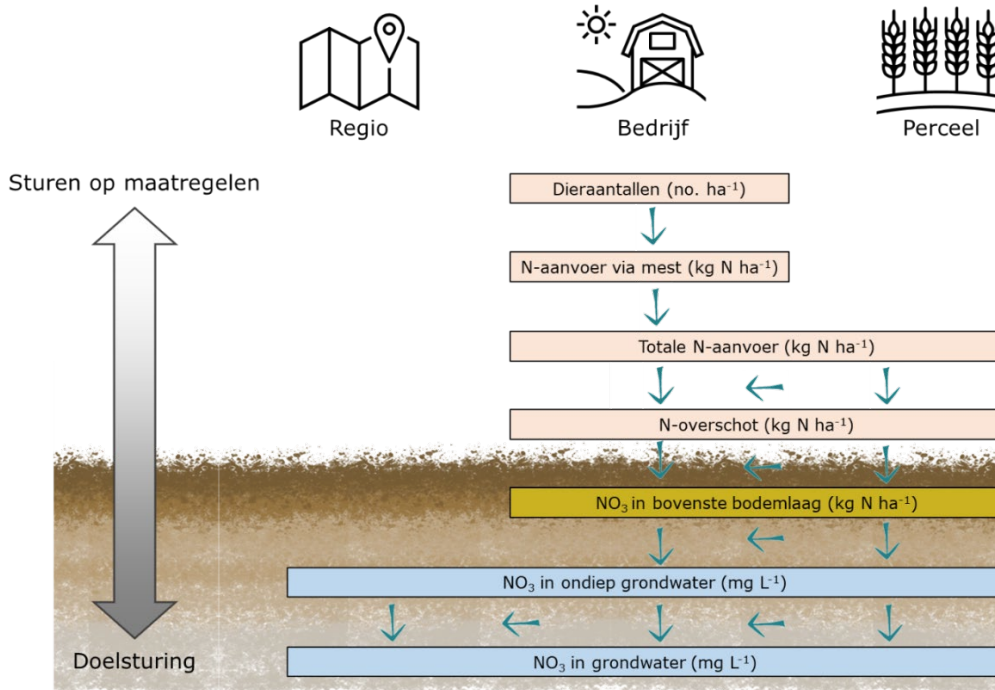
Regio

Bedrijf

Perceel

Sturen op maatregelen

Dieraantallen (no. ha$^{-1}$)

N-aanvoer via mest (kg N ha$^{-1}$)

Totale N-aanvoer (kg N ha$^{-1}$)

N-overschot (kg N ha$^{-1}$)

$NO_3$ in bovenste bodemlaag (kg N ha$^{-1}$)

$NO_3$ in ondiep grondwater (mg L$^{-1}$)

Doelsturing

$NO_3$ in grondwater (mg L$^{-1}$)